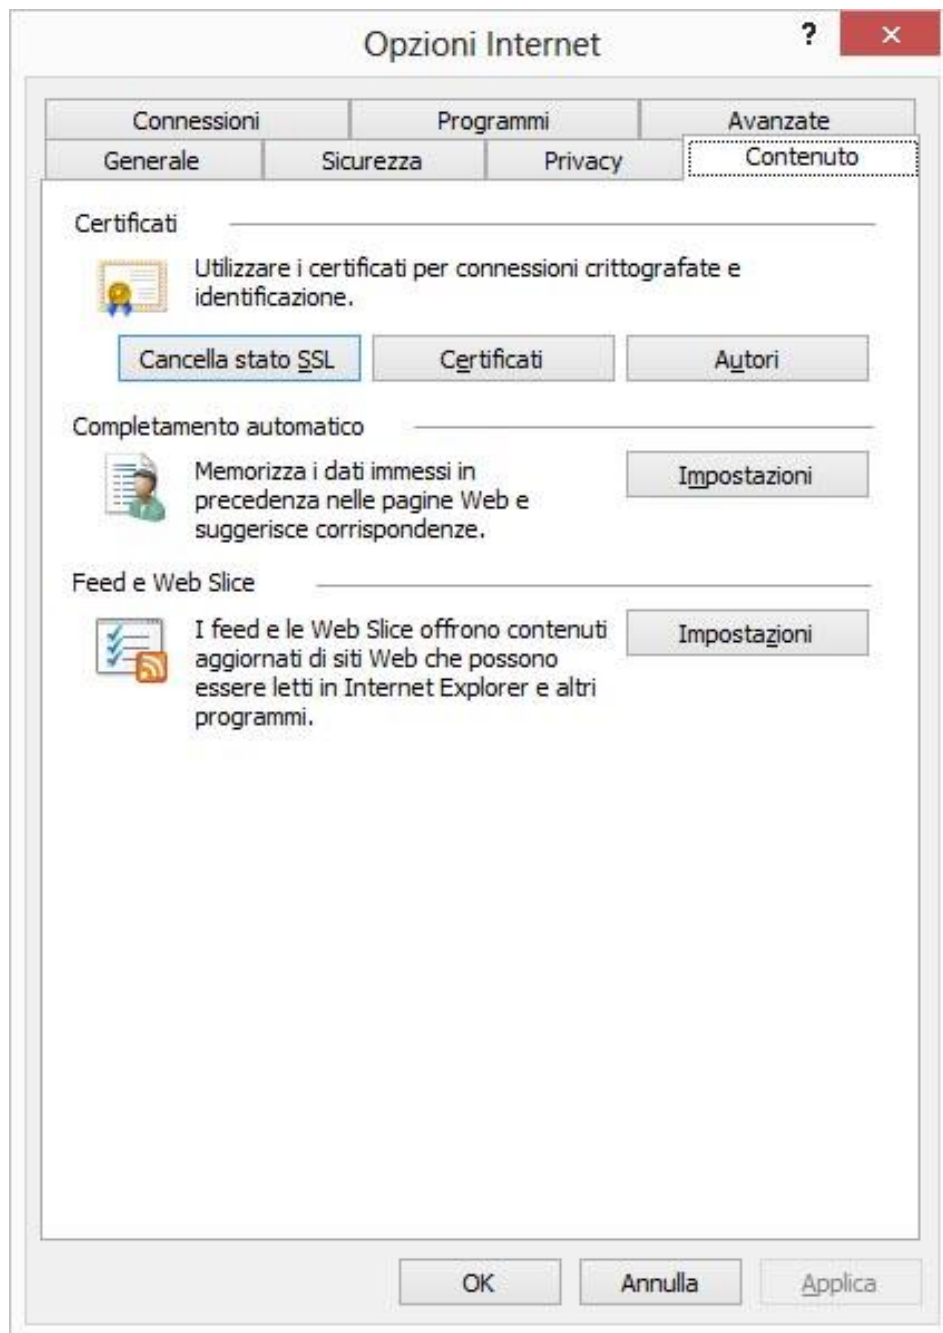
Opzioni Internet

?

×

Connessioni | Programmi | Avanzate

Generale | Sicurezza | Privacy | Contenuto

Certificati

Utilizzare i certificati per connessioni crittografate e identificazione.

Cancella stato SSL

Certificati

Autori

Completamento automatico

Memorizza i dati immessi in precedenza nelle pagine Web e suggerisce corrispondenze.

Impostazioni

Feed e Web Slice

I feed e le Web Slice offrono contenuti aggiornati di siti Web che possono essere letti in Internet Explorer e altri programmi.

Impostazioni

OK

Annulla

Applica